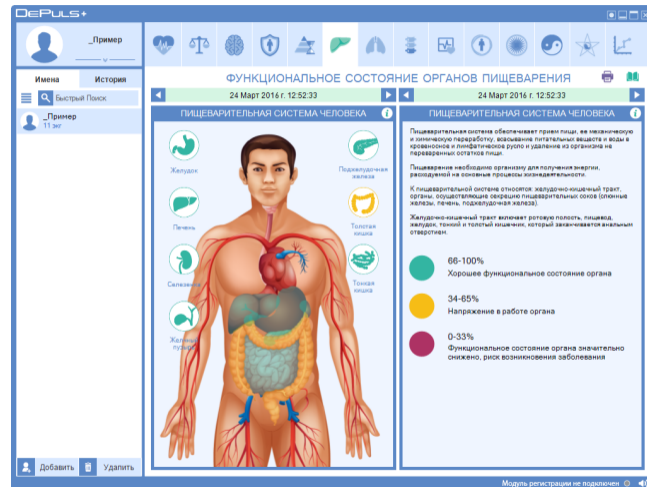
DePuls+

_Пример

Имена
История

Быстрый Поиск

_Пример
11 лет

Добавить
Удалить

ФУНКЦИОНАЛЬНОЕ СОСТОЯНИЕ ОРГАНОВ ПИЩЕВАРЕНИЯ

24 Март 2016 г. 12:52:33

24 Март 2016 г. 12:52:33

ПИЩЕВАРИТЕЛЬНАЯ СИСТЕМА ЧЕЛОВЕКА

Желудок
Печень
Селезенка
Желчный пузырь
Поджелудочная железа
Толстая кишка
Тонкая кишка

ПИЩЕВАРИТЕЛЬНАЯ СИСТЕМА ЧЕЛОВЕКА

Пищеварительная система обеспечивает прием пищи, ее механическую и химическую переработку, всасывание питательных веществ и воды в кровеносное и лимфатическое русло и удаления из организма не переваренных остатков пищи.

Пищеварение необходимо организму для получения энергии, расходуемой на основные процессы жизнедеятельности.

К пищеварительной системе относятся: желудочно-кишечный тракт, органы, осуществляющие секрецию пищеварительных соков (слюнные железы, печень, поджелудочная железа).

Желудочно-кишечный тракт включает ротовую полость, пищевод, желудок, тонкий и толстый кишечник, который заканчивается анальным отверстием.

66-100%
Хорошее функциональное состояние органа

34-65%
Напряжение в работе органа

0-33%
Функциональное состояние органа значительно снижено, риск возникновения заболевания

Модуль регистрации не подключен